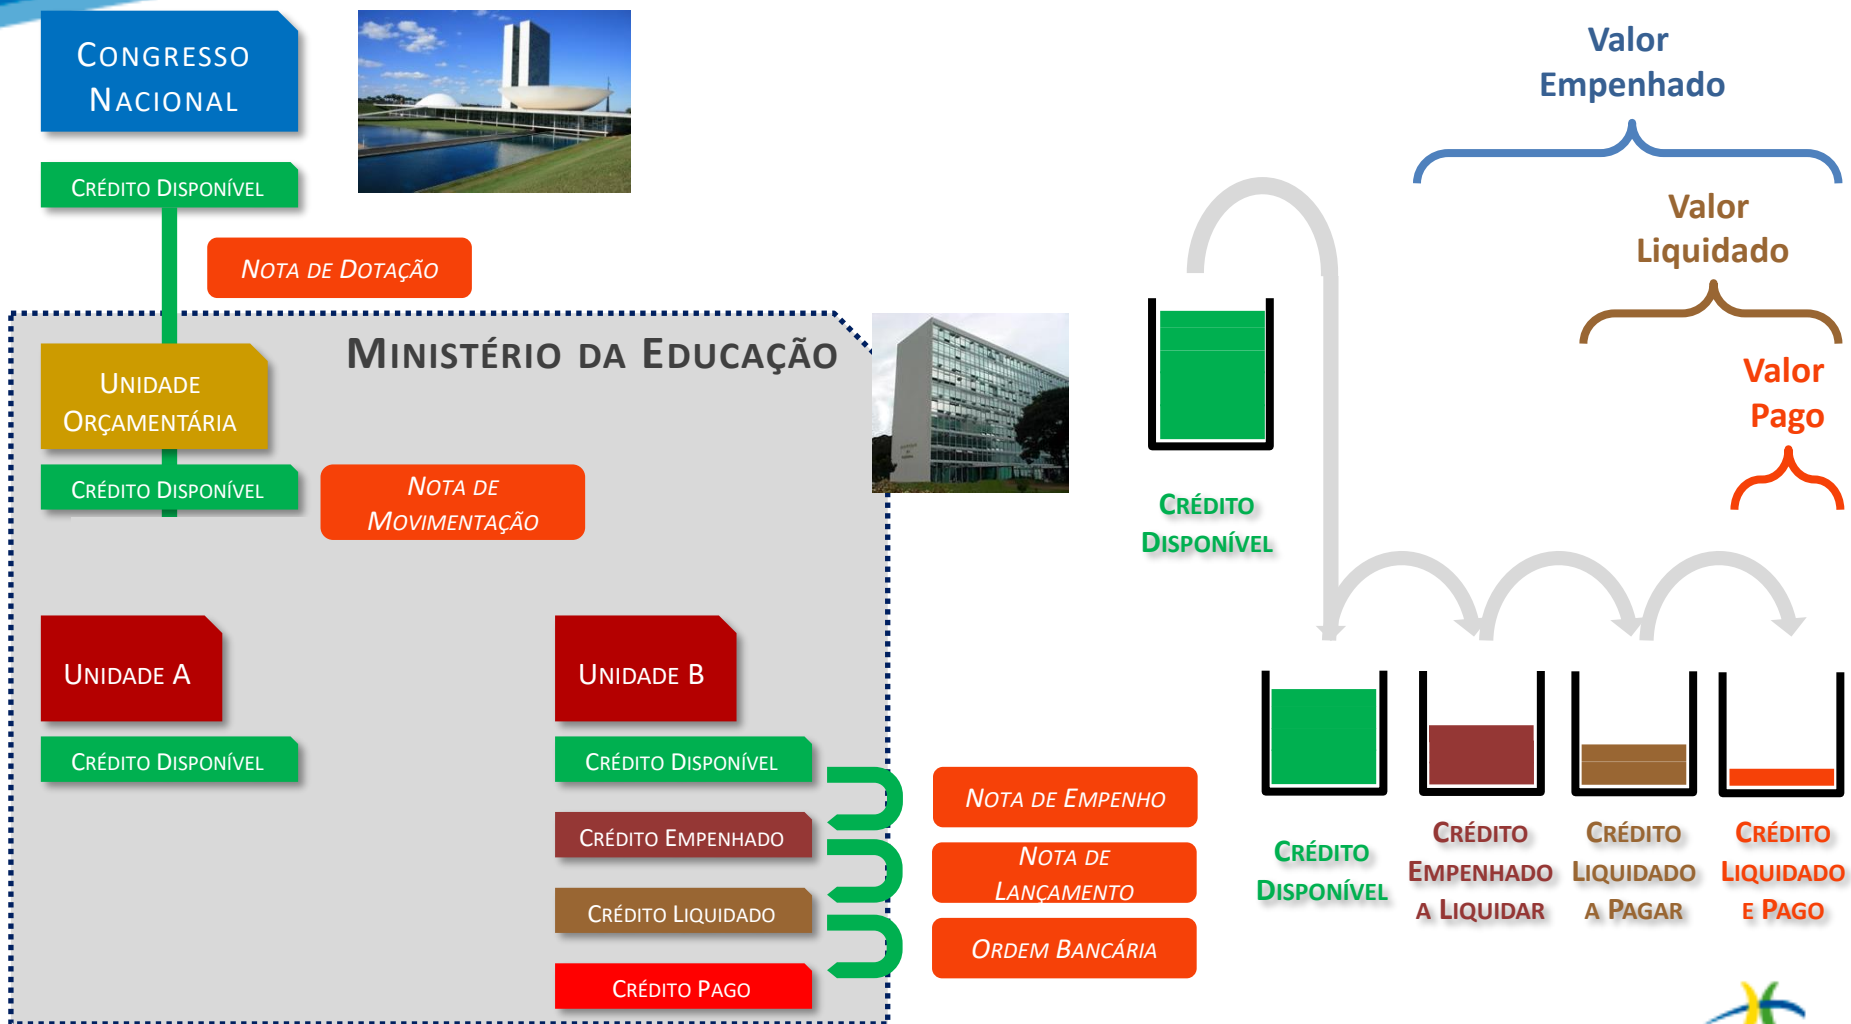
Congresso Nacional

Crédito Disponível

Nota de Dotação

Ministério da Educação

Unidade Orçamentária

Crédito Disponível

Nota de Movimentação

Unidade A

Crédito Disponível

Unidade B

Crédito Disponível

Crédito Empenhado

Crédito Liquidado

Crédito Pago

Nota de Empenho

Nota de Lançamento

Ordem Bancária

Valor Empenhado

Valor Liquidado

Valor Pago

Crédito Disponível

Crédito Disponível

Crédito Empenhado a Liquidar

Crédito Liquidado a Pagar

Crédito Liquidado e Pago